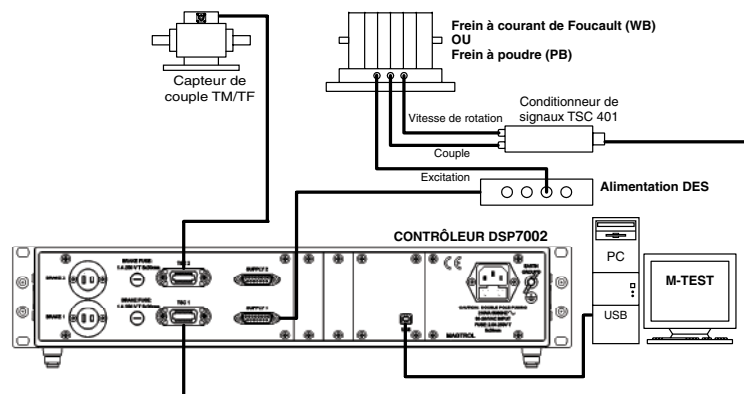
Frein à courant de Foucault (WB)
OU
Frein à poudre (PB)

Capteur de couple TM/TF

Conditionneur de signaux TSC 401

Vitesse de rotation

Couple

Excitation

Alimentation DES

CONTRÔLEUR DSP7002

PC

M-TEST

USB

BRAKE 2

BRAKE 1

BRAKE FUSE:

BRAKE FUSE:

TSC 2

TSC 1

SUPPLY 2

SUPPLY 1

MAGTROL

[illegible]